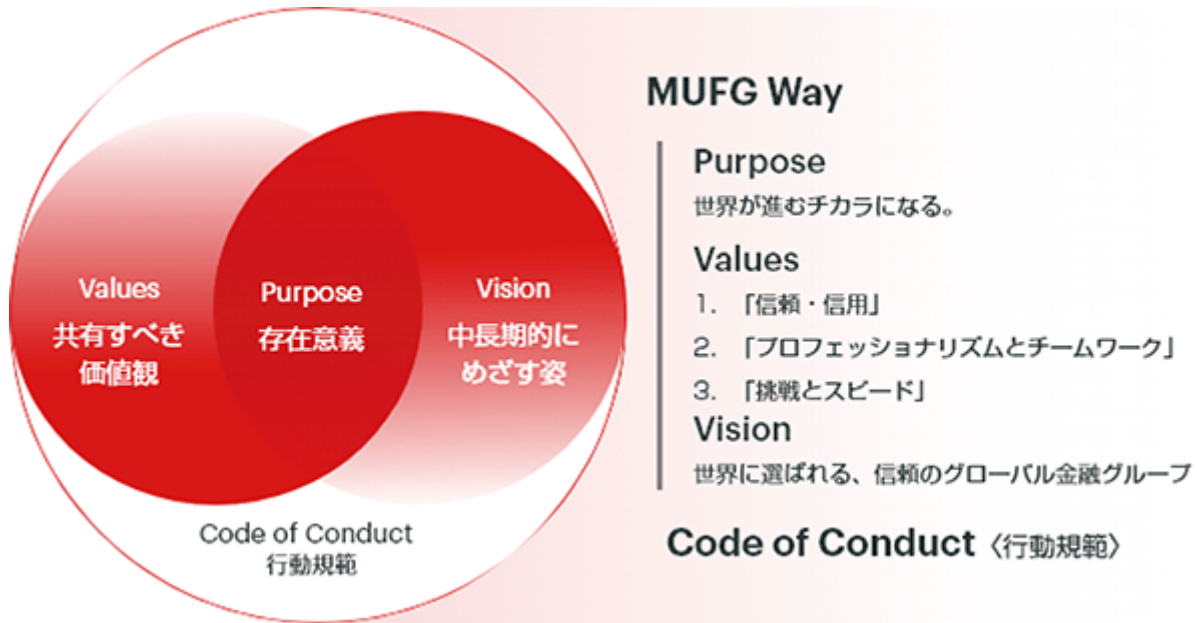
Values
共有すべき価値観

Purpose
存在意義

Vision
中長期的にめざす姿

Code of Conduct
行動規範

MUFG Way

Purpose
世界が進むチカラになる。

Values
1. 「信頼・信用」
2. 「プロフェッショナリズムとチームワーク」
3. 「挑戦とスピード」

Vision
世界に選ばれる、信頼のグローバル金融グループ

Code of Conduct〈行動規範〉